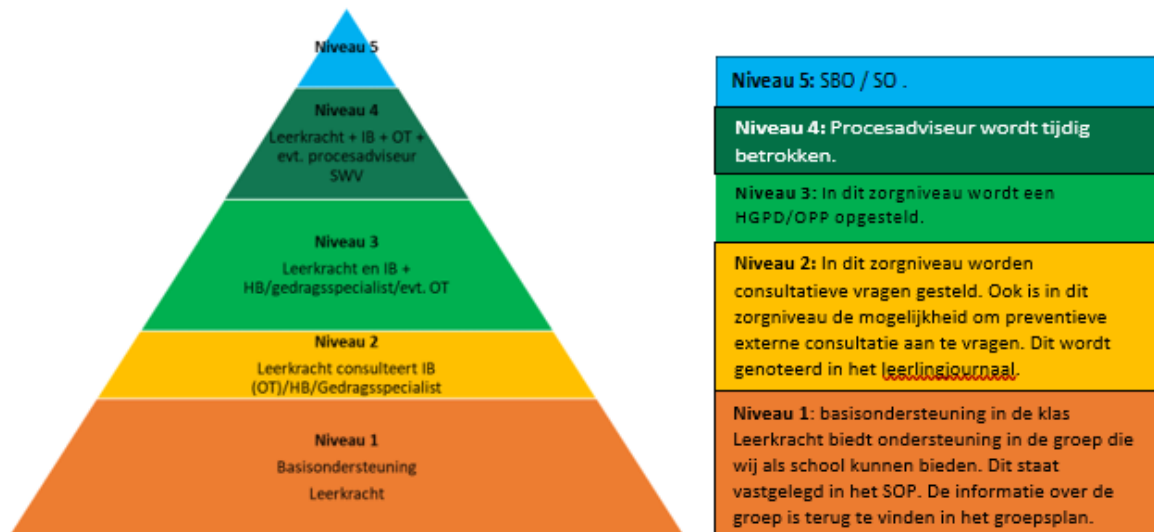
Niveau 5

Niveau 4
Leerkracht + IB + OT + evt. procesadviseur SWV

Niveau 3
Leerkracht en IB + HB/gedragsspecialist/evt. OT

Niveau 2
Leerkracht consulteert IB (OT)/HB/Gedragsspecialist

Niveau 1
Basisondersteuning
Leerkracht

**Niveau 5:** SBO / SO .

**Niveau 4:** Procesadviseur wordt tijdig betrokken.

**Niveau 3:** In dit zorgniveau wordt een HGPD/OPP opgesteld.

**Niveau 2:** In dit zorgniveau worden consultatieve vragen gesteld. Ook is in dit zorgniveau de mogelijkheid om preventieve externe consultatie aan te vragen. Dit wordt genoteerd in het leerlingjournaal.

**Niveau 1**: basisondersteuning in de klas Leerkracht biedt ondersteuning in de groep die wij als school kunnen bieden. Dit staat vastgelegd in het SOP. De informatie over de groep is terug te vinden in het groepsplan.